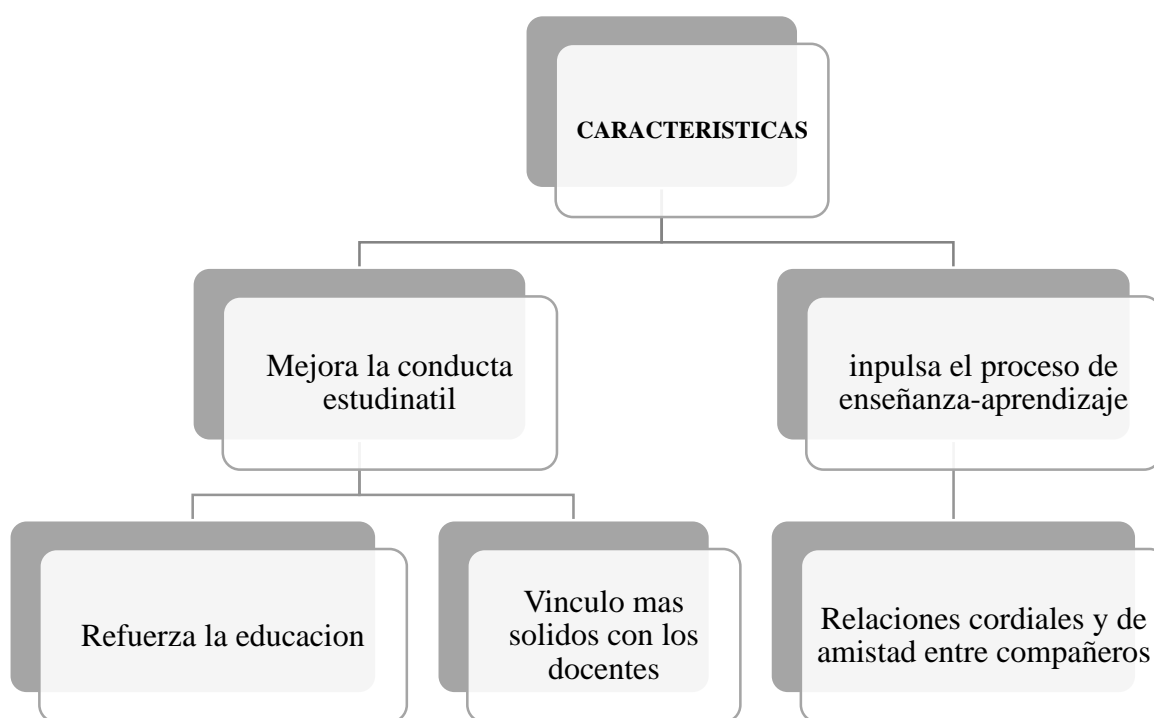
CARACTERISTICAS

Mejora la conducta estudinatil

inpulsa el proceso de enseñanza-aprendizaje

Refuerza la educacion

Vinculo mas solidos con los docentes

Relaciones cordiales y de amistad entre compañeros